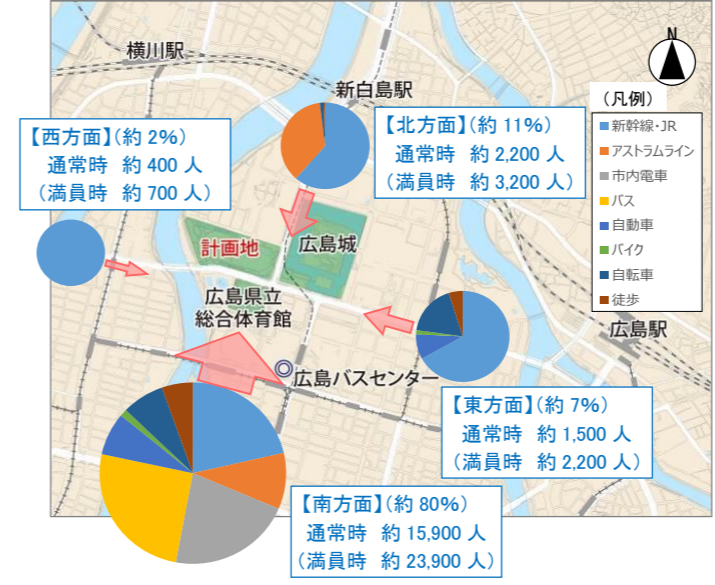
横川駅

新白島駅

N

（凡例）
新幹線・JR
アストラムライン
市内電車
バス
自動車
バイク
自転車
徒歩

【西方面】（約 2%）
通常時　約 400 人
（満員時　約 700 人）

【北方面】（約 11%）
通常時　約 2,200 人
（満員時　約 3,200 人）

計画地

広島城

広島県立
総合体育館

広島駅

広島バスセンター

【東方面】（約 7%）
通常時　約 1,500 人
（満員時　約 2,200 人）

【南方面】（約 80%）
通常時　約 15,900 人
（満員時　約 23,900 人）